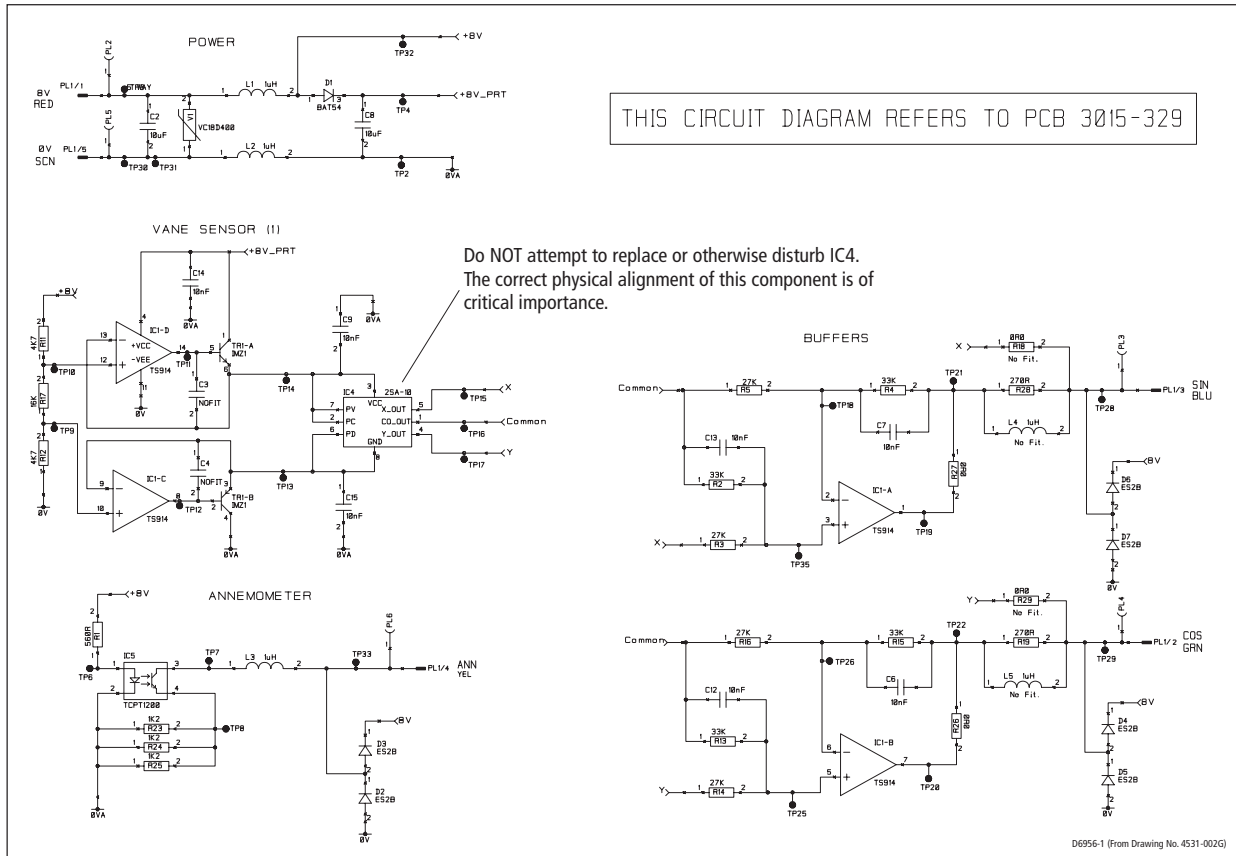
POWER

PL2

8V RED PL1/1

STRAY

C2 10uF

VC1BD400

V1

L1 1uH

D1 BAT54

C8 10uF

TP32

+8V

+8V_PRT

TP4

0V SCN PL1/5

PL5

TP30 TP31

L2 1uH

TP2

0VA

THIS CIRCUIT DIAGRAM REFERS TO PCB 3015-329

VANE SENSOR (1)

+8V_PRT

C14 10nF

0VA

+8V

4K7 R11

TP10

16K R17

TP9

4K7 R12

0V

IC1-D

+VCC

-VEE

TS914

TP11

TR1-A IMZ1

C3 NOFIT

0V

C9 10nF

0VA

TP14

IC4 2SA-10

PV

PC

PD

VCC

GND

X_OUT

CO_OUT

Y_OUT

TP15

X

TP16

Common

TP17

Y

IC1-C

TS914

C4 NOFIT

TP12

TR1-B IMZ1

0VA

TP13

C15 10nF

0VA

Do NOT attempt to replace or otherwise disturb IC4. The correct physical alignment of this component is of critical importance.

BUFFERS

X

0R0 R18 No Fit.

PL3

Common

27K R5

33K R4

TP21

270R R20

PL1/3

SIN BLU

TP18

C7 10nF

L4 1uH No Fit.

TP28

C13 10nF

R27 0R0

8V

D6 ES28

33K R2

IC1-A

TS914

TP19

D7 ES28

X

27K R3

TP35

0V

Y

0R0 R29 No Fit.

PL4

Common

27K R16

33K R15

TP22

270R R19

PL1/2

COS GRN

TP26

C6 10nF

L5 1uH No Fit.

TP29

C12 10nF

R26 0R0

8V

D4 ES28

33K R13

IC1-B

TS914

TP20

D5 ES28

Y

27K R14

TP25

0V

ANNEMOMETER

+8V

560R R1

TP6

IC5

TCPT1200

TP7

L3 1uH

TP33

PL6

PL1/4

ANN YEL

1K2 R23

1K2 R24

1K2 R25

TP8

0VA

8V

D3 ES28

D2 ES28

0V

D6956-1 (From Drawing No. 4531-002G)